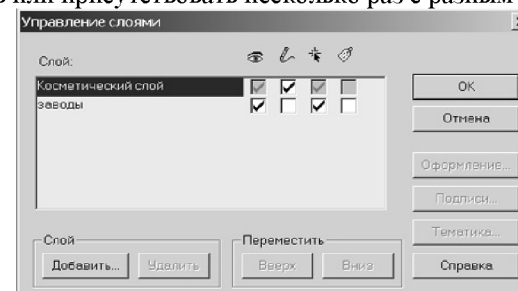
или присутствовать несколько раз с разным

Управление слоями

Слой:

Косметический слой
заводы

OK
Отмена
Оформление...
Подписи...
Тематика...
Справка

Слой
Добавить...
Удалить

Переместить
Вверх
Вниз